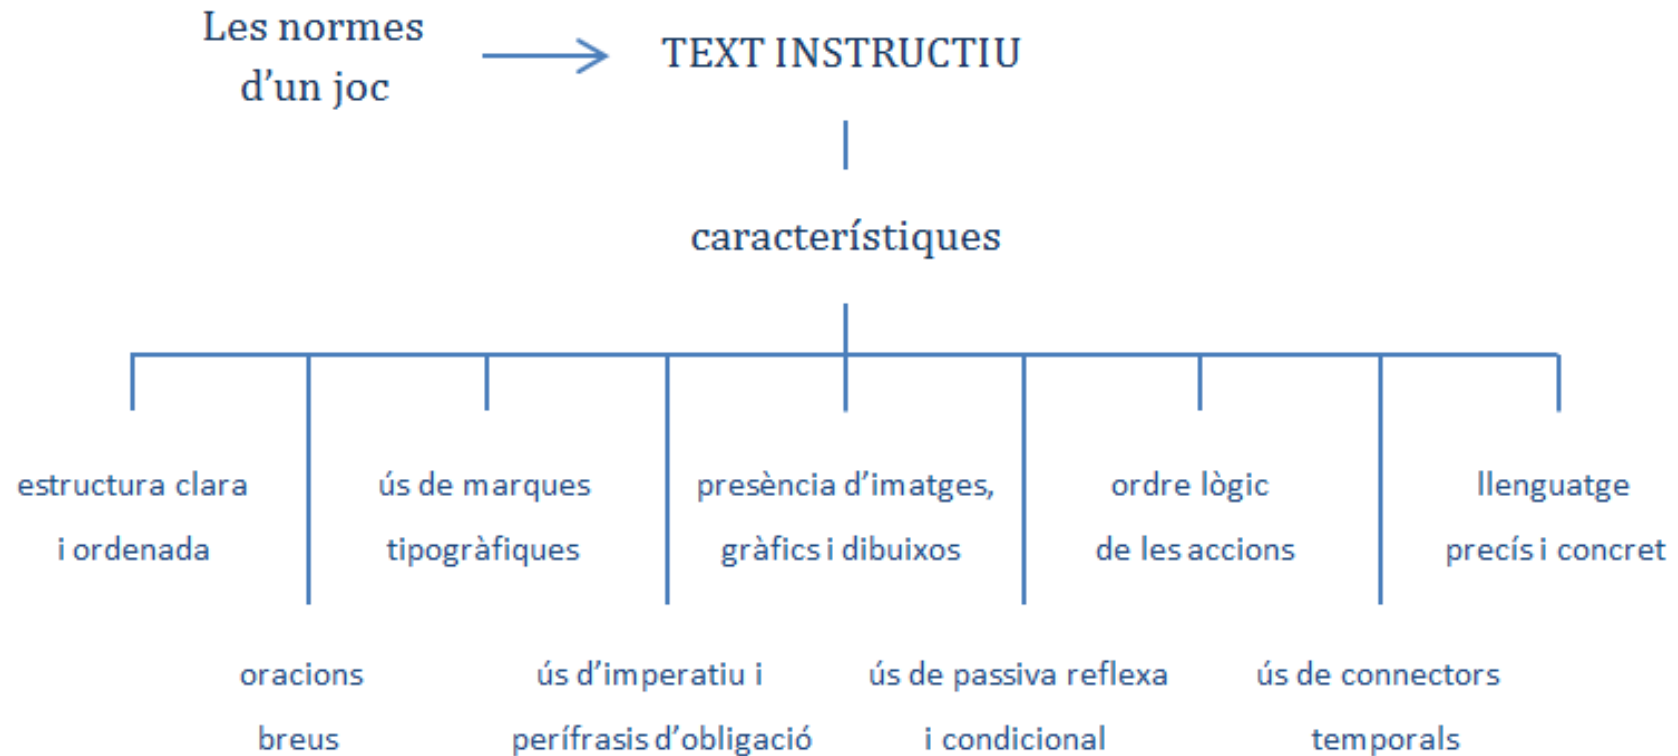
Les normes d'un joc

TEXT INSTRUCTIU

característiques

estructura clara i ordenada

ús de marques tipogràfiques

presència d'imatges, gràfics i dibuixos

ordre lògic de les accions

llenguatge precís i concret

oracions breus

ús d'imperatiu i perífrasis d'obligació

ús de passiva reflexa i condicional

ús de connectors temporals